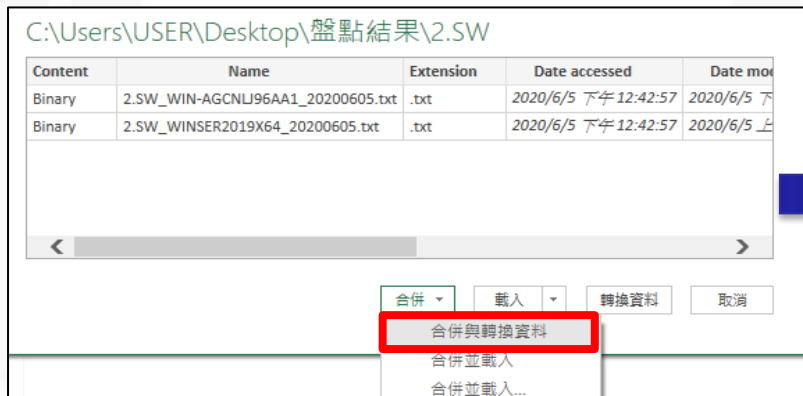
C:\Users\USER\Desktop\盤點結果\2.SW

| Content | Name | Extension | Date accessed | Date mo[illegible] |
|---|---|---|---|---|
| Binary | 2.SW_WIN-AGCNLJ96AA1_20200605.txt | .txt | 2020/6/5 下午 12:42:57 | 2020/6/5 下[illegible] |
| Binary | 2.SW_WINSER2019X64_20200605.txt | .txt | 2020/6/5 下午 12:42:57 | 2020/6/5 上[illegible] |

合併 ▾ 載入 ▾ 轉換資料 取消

合併與轉換資料
合併並載入
合併並載入...